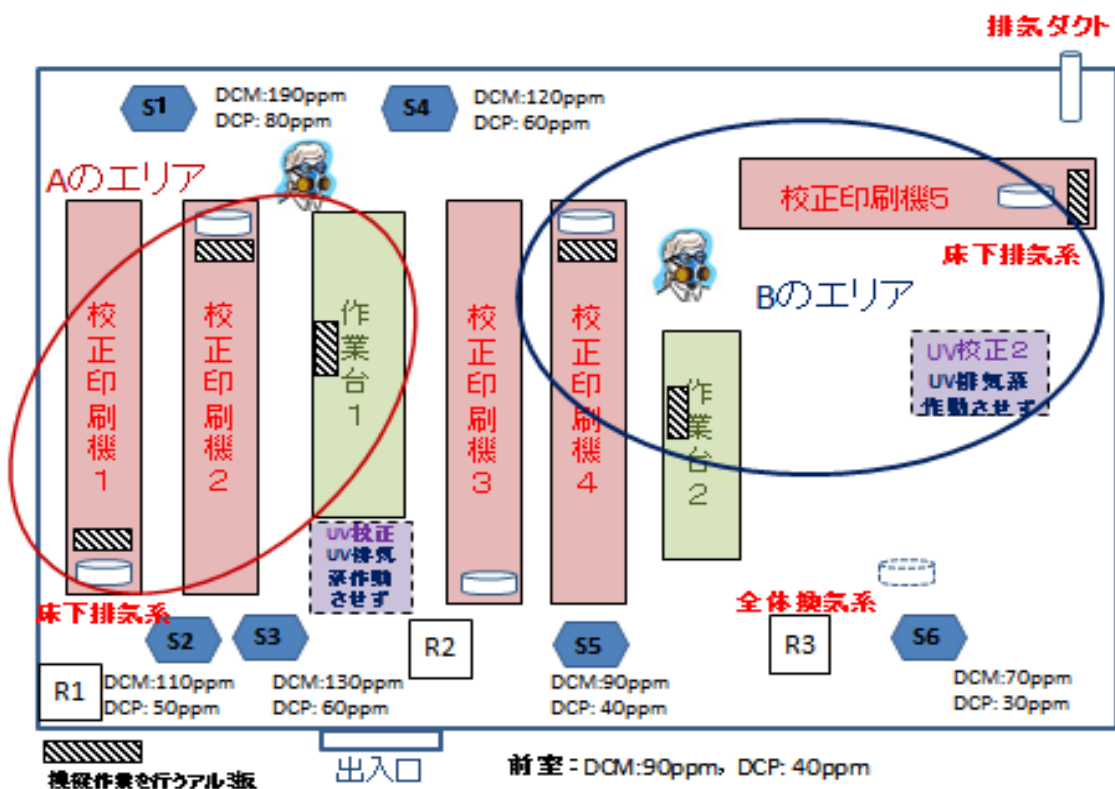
排気ダクト

S1 DCM:190ppm DCP: 80ppm

S4 DCM:120ppm DCP: 60ppm

Aのエリア

校正印刷機5

床下排気系

Bのエリア

校正印刷機1

校正印刷機2

作業台1

校正印刷機3

校正印刷機4

作業台2

UV校正2 UV排気系作動させず

UV校正 UV排気系作動させず

床下排気系

全体換気系

S2

S3

R2

S5

R3

S6

R1

DCM:110ppm DCP: 50ppm

DCM:130ppm DCP: 60ppm

DCM:90ppm DCP: 40ppm

DCM:70ppm DCP: 30ppm

出入口

洗浄作業を行うアルミ板

前室：DCM:90ppm, DCP: 40ppm